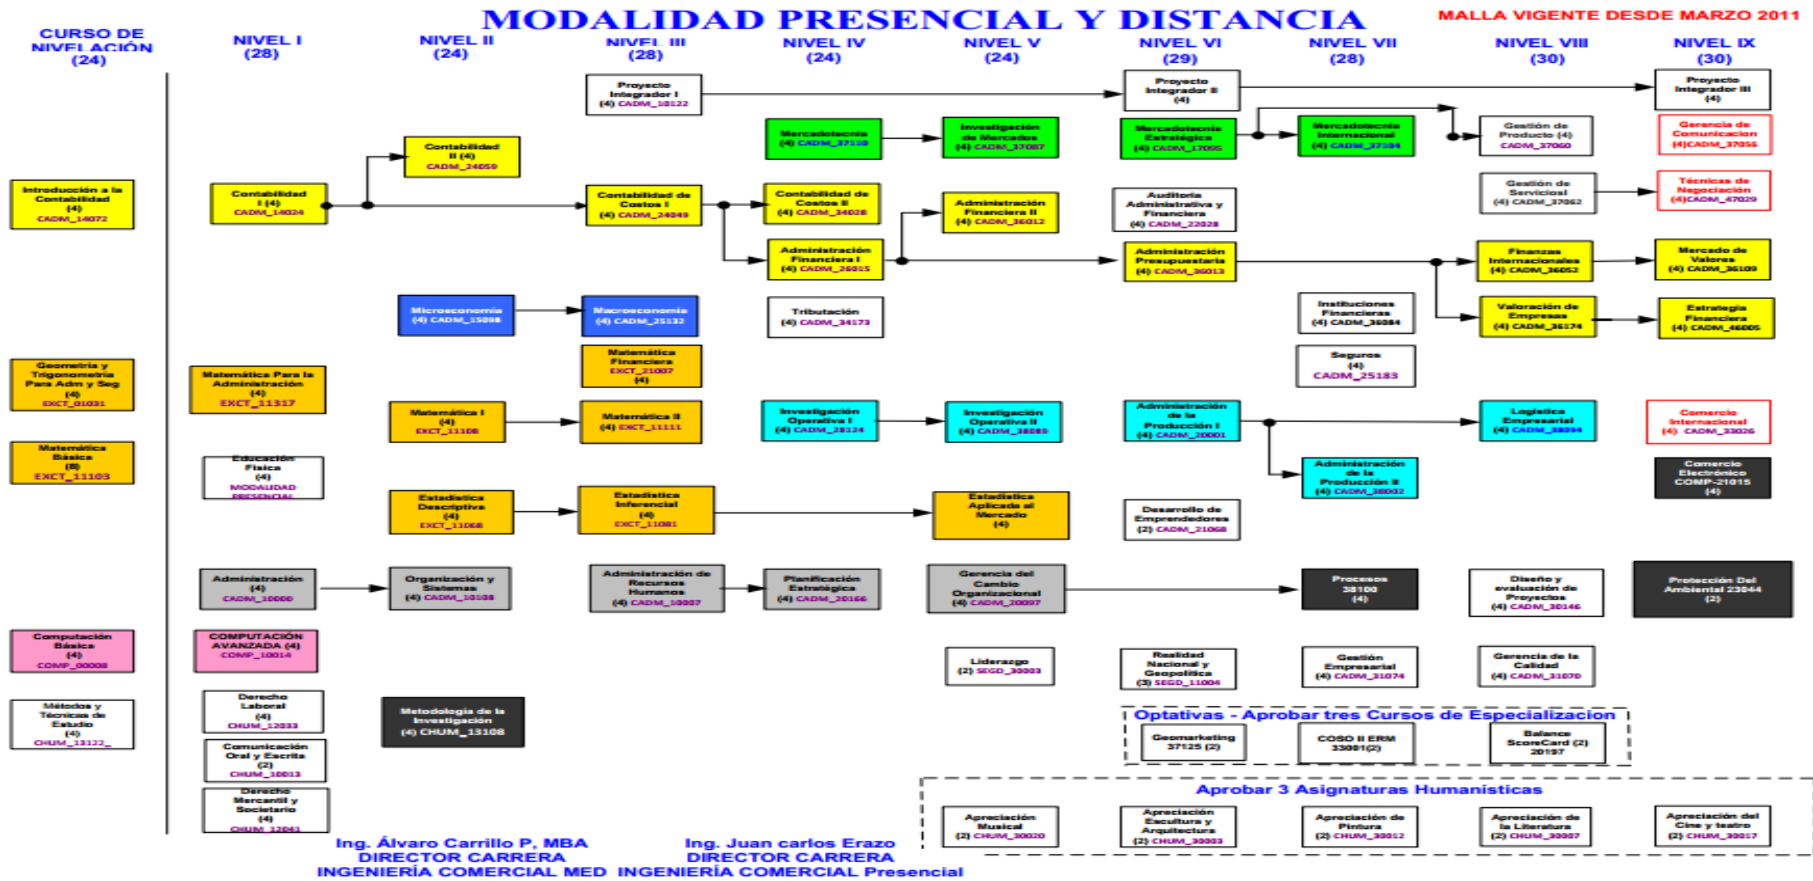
MODALIDAD PRESENCIAL Y DISTANCIA

MALLA VIGENTE DESDE MARZO 2011

CURSO DE NIVELACIÓN (24)

NIVEL I (28)

NIVEL II (24)

NIVEL III (28)

NIVEL IV (24)

NIVEL V (24)

NIVEL VI (29)

NIVEL VII (28)

NIVEL VIII (30)

NIVEL IX (30)

Introducción a la Contabilidad (4) CADM_14072

Geometría y Trigonometría Para Adm y Seg (4) EXCT_01031

Matemática Básica (8) EXCT_11103

Computación Básica (4) COMP_00008

Métodos y Técnicas de Estudio (4) CHUM_13122_

Contabilidad I (4) CADM_14024

Matemática Para la Administración (4) EXCT_11317

Educación Física (4) MODALIDAD PRESENCIAL

Administración (4) CADM_10000

COMPUTACIÓN AVANZADA (4) COMP_10014

Derecho Laboral (4) CHUM_12033

Comunicación Oral y Escrita (2) CHUM_10013

Derecho Mercantil y Societario (4) CHUM_12041

Contabilidad II (4) CADM_24050

Microeconomía (4) CADM_15098

Matemática I (4) EXCT_11108

Estadística Descriptiva (4) EXCT_11068

Organización y Sistemas (4) CADM_10108

Metodología de la Investigación (4) CHUM_13108

Proyecto Integrador I (4) CADM_10122

Contabilidad de Costos I (4) CADM_24049

Macroeconomía (4) CADM_25132

Matemática Financiera EXCT_21007 (4)

Matemática II (4) EXCT_11111

Estadística Inferencial (4) EXCT_11081

Administración de Recursos Humanos (4) CADM_10007

Mercadotecnia (4) CADM_37110

Contabilidad de Costos II (4) CADM_24028

Administración Financiera I (4) CADM_26015

Tributación (4) CADM_34173

Investigación Operativa I (4) CADM_28124

Planificación Estratégica (4) CADM_20166

Investigación de Mercados (4) CADM_37087

Administración Financiera II (4) CADM_26012

Investigación Operativa II (4) CADM_28089

Estadística Aplicada al Mercado (4)

Gerencia del Cambio Organizacional (4) CADM_20097

Liderazgo (2) SEGD_30003

Proyecto Integrador II (4)

Mercadotecnia Estratégica (4) CADM_17095

Auditoría Administrativa y Financiera (4) CADM_22028

Administración Presupuestaria (4) CADM_26013

Administración de la Producción I (4) CADM_20001

Desarrollo de Emprendedores (2) CADM_21068

Realidad Nacional y Geopolítica (3) SEGD_11004

Mercadotecnia Internacional (4) CADM_37104

Instituciones Financieras (4) CADM_36084

Seguros (4) CADM_25183

Administración de la Producción II (4) CADM_28002

Procesos 38100 (4)

Gestión Empresarial (4) CADM_31074

Gestión de Producto (4) CADM_37060

Gestión de Servicios (4) CADM_37062

Finanzas Internacionales (4) CADM_36052

Valoración de Empresas (4) CADM_36174

Logística Empresarial (4) CADM_38094

Diseño y evaluación de Proyectos (4) CADM_30146

Gerencia de la Calidad (4) CADM_31070

Proyecto Integrador III (4)

Gerencia de Comunicación (4)CADM_37056

Técnicas de Negociación (4)CADM_47029

Mercado de Valores (4) CADM_36109

Estrategia Financiera (4) CADM_46005

Comercio Internacional (4) CADM_33026

Comercio Electrónico COMP-21015 (4)

Protección Del Ambiental 23844 (2)

Optativas - Aprobar tres Cursos de Especializacion

Geomarketing 37125 (2)

COSO II ERM 33001(2)

Balance ScoreCard (2) 20197

Aprobar 3 Asignaturas Humanisticas

Apreciación Musical (2) CHUM_30020

Apreciación Escultura y Arquitectura (2) CHUM_30003

Apreciación de Pintura (2) CHUM_30012

Apreciación de la Literatura (2) CHUM_30007

Apreciación del Cine y teatro (2) CHUM_30017

Ing. Álvaro Carrillo P, MBA
DIRECTOR CARRERA
INGENIERÍA COMERCIAL MED

Ing. Juan carlos Erazo
DIRECTOR CARRERA
INGENIERÍA COMERCIAL Presencial